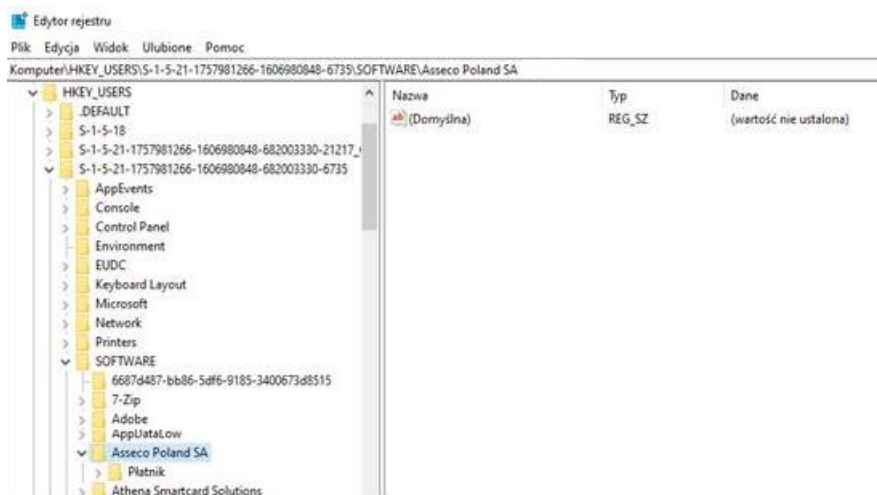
Edytor rejestru

Plik Edycja Widok Ulubione Pomoc

Komputer\HKEY_USERS\S-1-5-21-1757981266-1606980848-6735\SOFTWARE\Asseco Poland SA

HKEY_USERS
.DEFAULT
S-1-5-18
S-1-5-21-1757981266-1606980848-682003330-21217_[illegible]
S-1-5-21-1757981266-1606980848-682003330-6735
AppEvents
Console
Control Panel
Environment
EUDC
Keyboard Layout
Microsoft
Network
Printers
SOFTWARE
6687d487-bb86-5df6-9185-3400673d8515
7-Zip
Adobe
AppDataLow
Asseco Poland SA
Płatnik
Athena Smartcard Solutions

| Nazwa | Typ | Dane |
|---|---|---|
| (Domyślna) | REG_SZ | (wartość nie ustalona) |